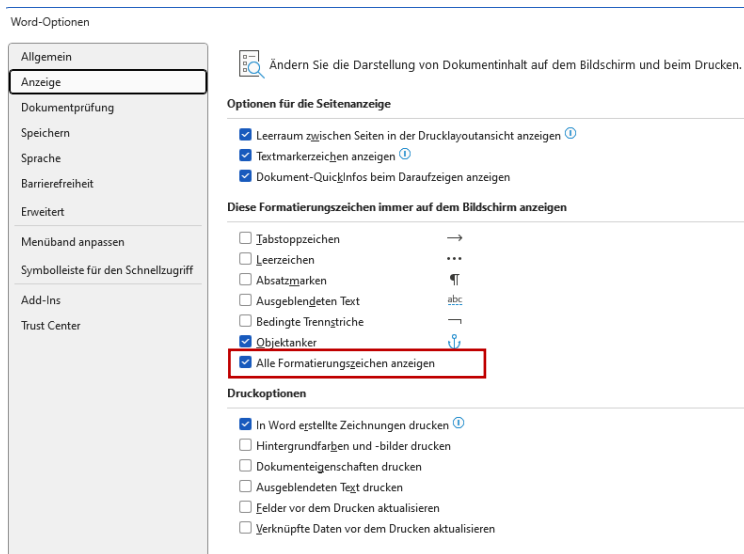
Word-Optionen

Allgemein
Anzeige
Dokumentprüfung
Speichern
Sprache
Barrierefreiheit
Erweitert
Menüband anpassen
Symbolleiste für den Schnellzugriff
Add-Ins
Trust Center

Ändern Sie die Darstellung von Dokumentinhalt auf dem Bildschirm und beim Drucken.

Optionen für die Seitenanzeige

Leerraum zwischen Seiten in der Drucklayoutansicht anzeigen
Textmarkerzeichen anzeigen
Dokument-QuickInfos beim Daraufzeigen anzeigen

Diese Formatierungszeichen immer auf dem Bildschirm anzeigen

Tabstoppzeichen →
Leerzeichen ···
Absatzmarken ¶
Ausgeblendeten Text abc
Bedingte Trennstriche ¬
Objektanker ⚓
Alle Formatierungszeichen anzeigen

Druckoptionen

In Word erstellte Zeichnungen drucken
Hintergrundfarben und -bilder drucken
Dokumenteigenschaften drucken
Ausgeblendeten Text drucken
Felder vor dem Drucken aktualisieren
Verknüpfte Daten vor dem Drucken aktualisieren